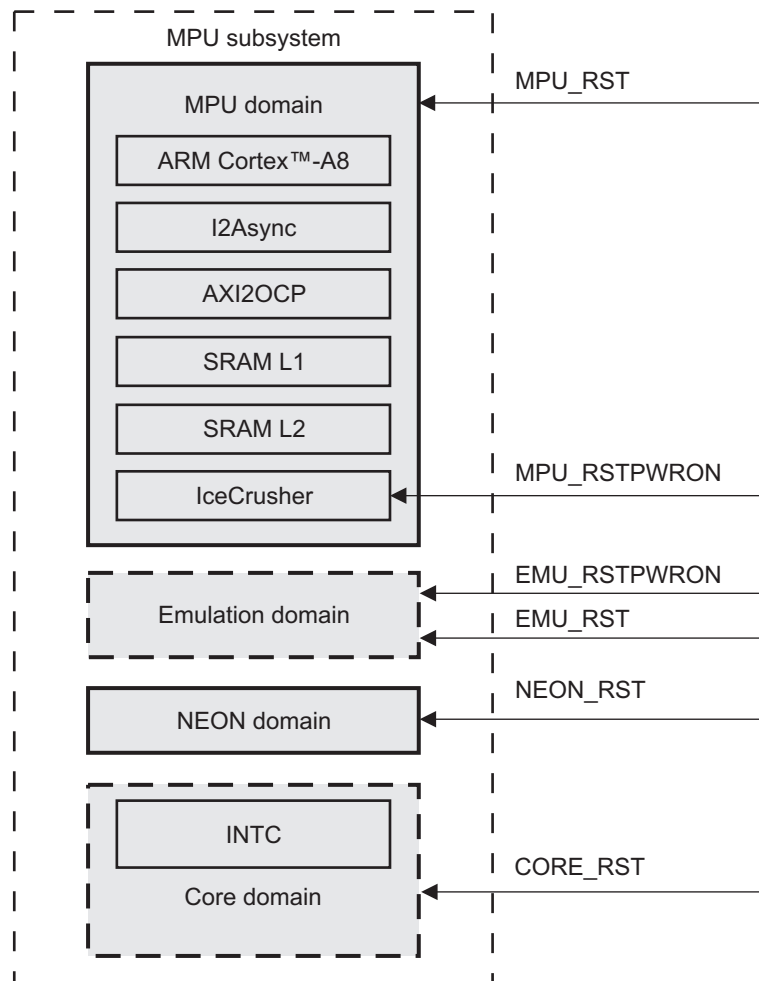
MPU subsystem

MPU domain

ARM Cortex™-A8

I2Async

AXI2OCP

SRAM L1

SRAM L2

IceCrusher

MPU_RST

MPU_RSTPWRON

Emulation domain

EMU_RSTPWRON

EMU_RST

NEON domain

NEON_RST

INTC

Core domain

CORE_RST